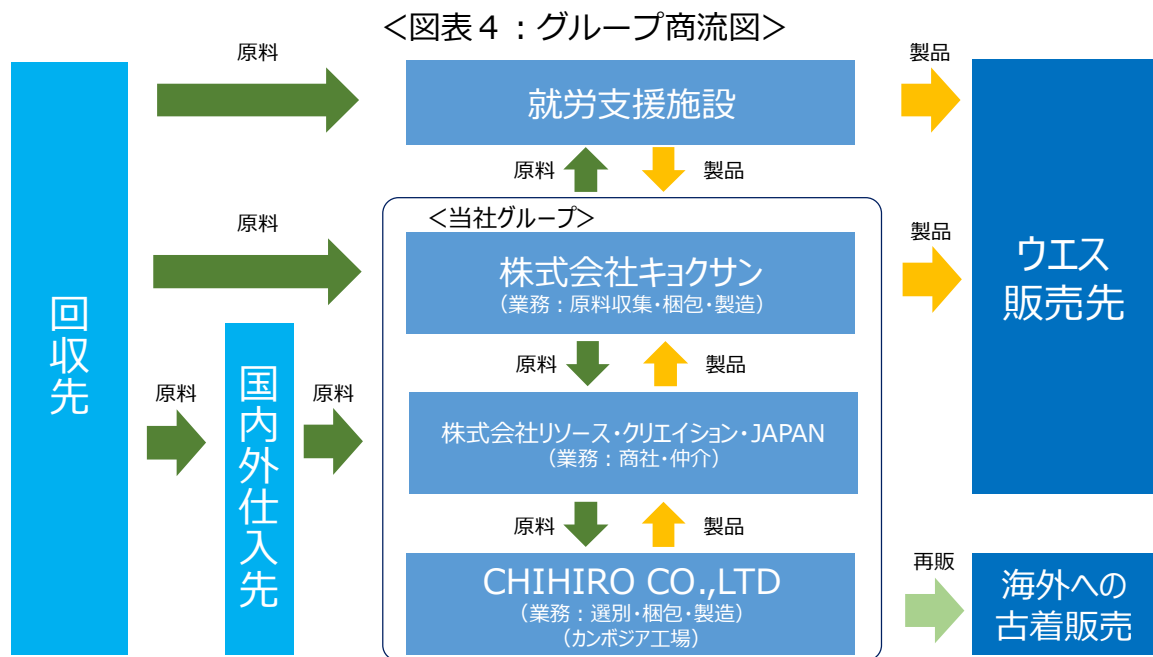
＜図表４：グループ商流図＞

回収先

原料

就労支援施設

製品

原料

製品

原料

＜当社グループ＞

株式会社キョクサン
（業務：原料収集・梱包・製造）

製品

ウエス販売先

原料

国内外仕入先

原料

原料

製品

株式会社リソース・クリエイション・JAPAN
（業務：商社・仲介）

原料

製品

CHIHIRO CO.,LTD
（業務：選別・梱包・製造）
（カンボジア工場）

再販

海外への古着販売